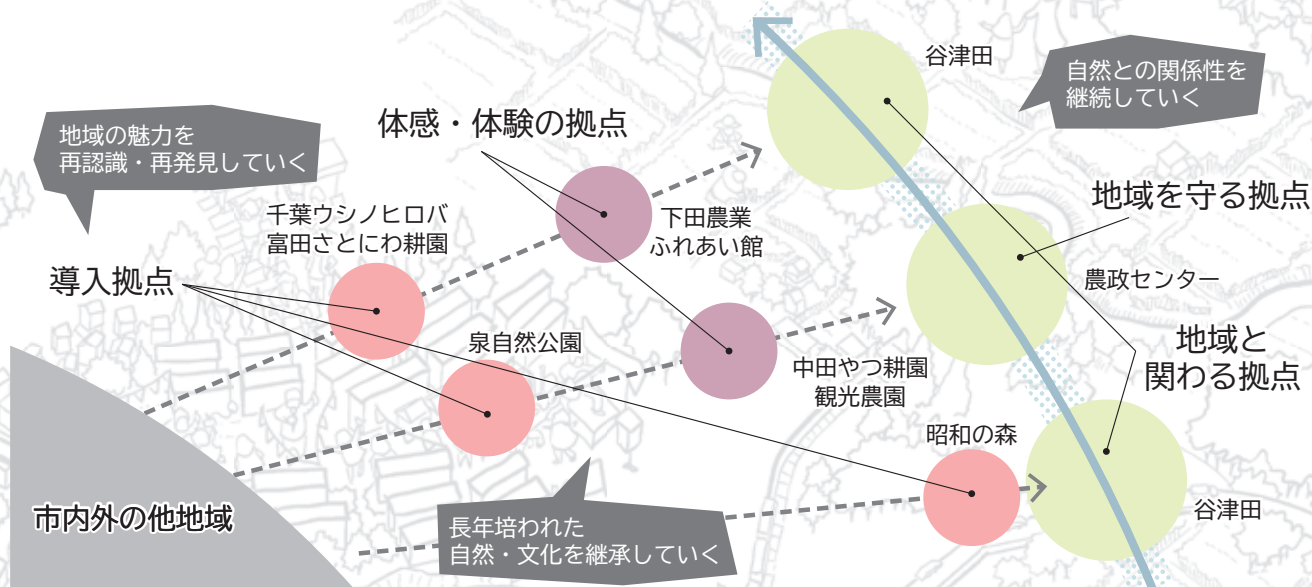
谷津田

自然との関係性を
継続していく

地域の魅力を
再認識・再発見していく

体感・体験の拠点

地域を守る拠点

千葉ウシノヒロバ
富田さとにわ耕園

下田農業
ふれあい館

導入拠点

農政センター

泉自然公園

地域と
関わる拠点

中田やつ耕園
観光農園

昭和の森

市内外の他地域

長年培われた
自然・文化を継承していく

谷津田